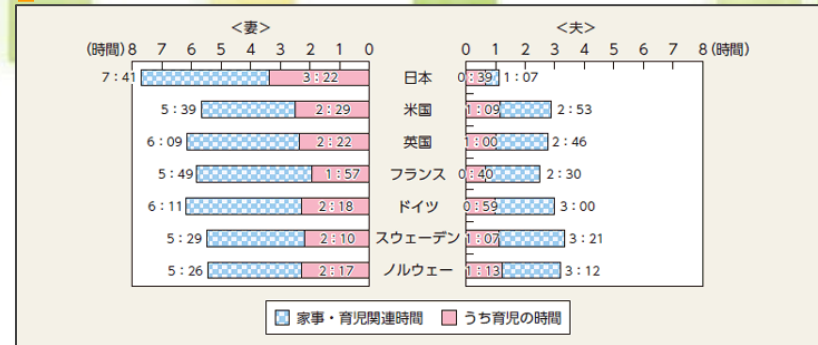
<妻>

(時間) 8 7 6 5 4 3 2 1 0

<夫>

0 1 2 3 4 5 6 7 8 (時間)

| 妻 家事・育児関連時間 | 妻 うち育児の時間 | 国 | 夫 うち育児の時間 | 夫 家事・育児関連時間 |
|---|---|---|---|---|
| 7:41 | 3:22 | 日本 | 0:39 | 1:07 |
| 5:39 | 2:29 | 米国 | 1:09 | 2:53 |
| 6:09 | 2:22 | 英国 | 1:00 | 2:46 |
| 5:49 | 1:57 | フランス | 0:40 | 2:30 |
| 6:11 | 2:18 | ドイツ | 0:59 | 3:00 |
| 5:29 | 2:10 | スウェーデン | 1:07 | 3:21 |
| 5:26 | 2:17 | ノルウェー | 1:13 | 3:12 |

家事・育児関連時間 うち育児の時間